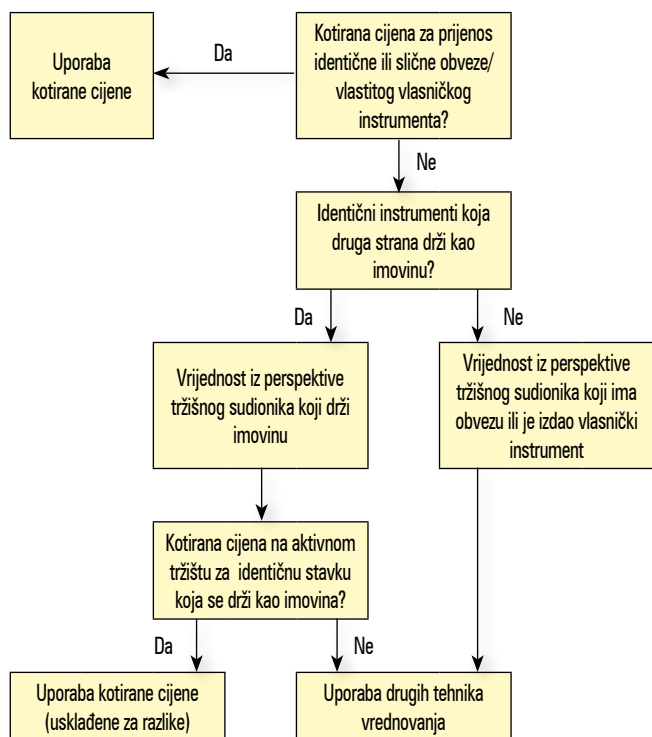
Kotirana cijena za prijenos identične ili slične obveze/ vlastitog vlasničkog instrumenta?

Da

Uporaba kotirane cijene

Ne

Identični instrumenti koja druga strana drži kao imovinu?

Da

Ne

Vrijednost iz perspektive tržišnog sudionika koji drži imovinu

Vrijednost iz perspektive tržišnog sudionika koji ima obvezu ili je izdao vlasnički instrument

Kotirana cijena na aktivnom tržištu za identičnu stavku koja se drži kao imovina?

Da

Ne

Uporaba kotirane cijene (usklađene za razlike)

Uporaba drugih tehnika vrednovanja